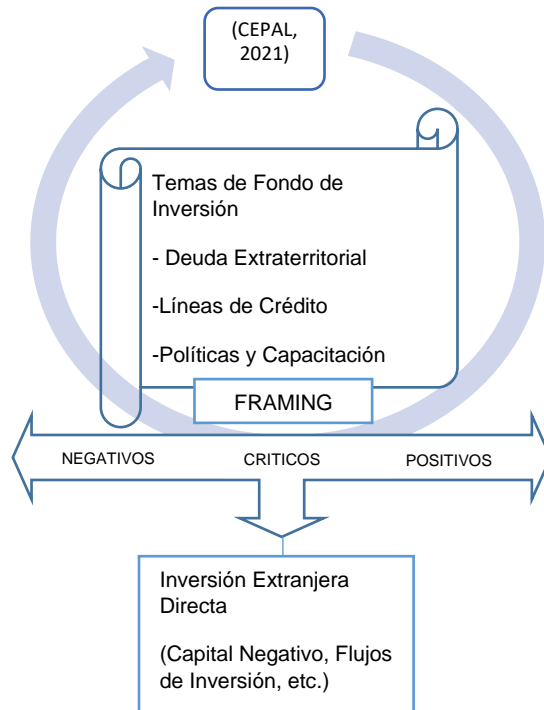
(CEPAL, 2021)

Temas de Fondo de Inversión

- Deuda Extraterritorial

-Líneas de Crédito

-Políticas y Capacitación

FRAMING

NEGATIVOS

CRITICOS

POSITIVOS

Inversión Extranjera Directa

(Capital Negativo, Flujos de Inversión, etc.)